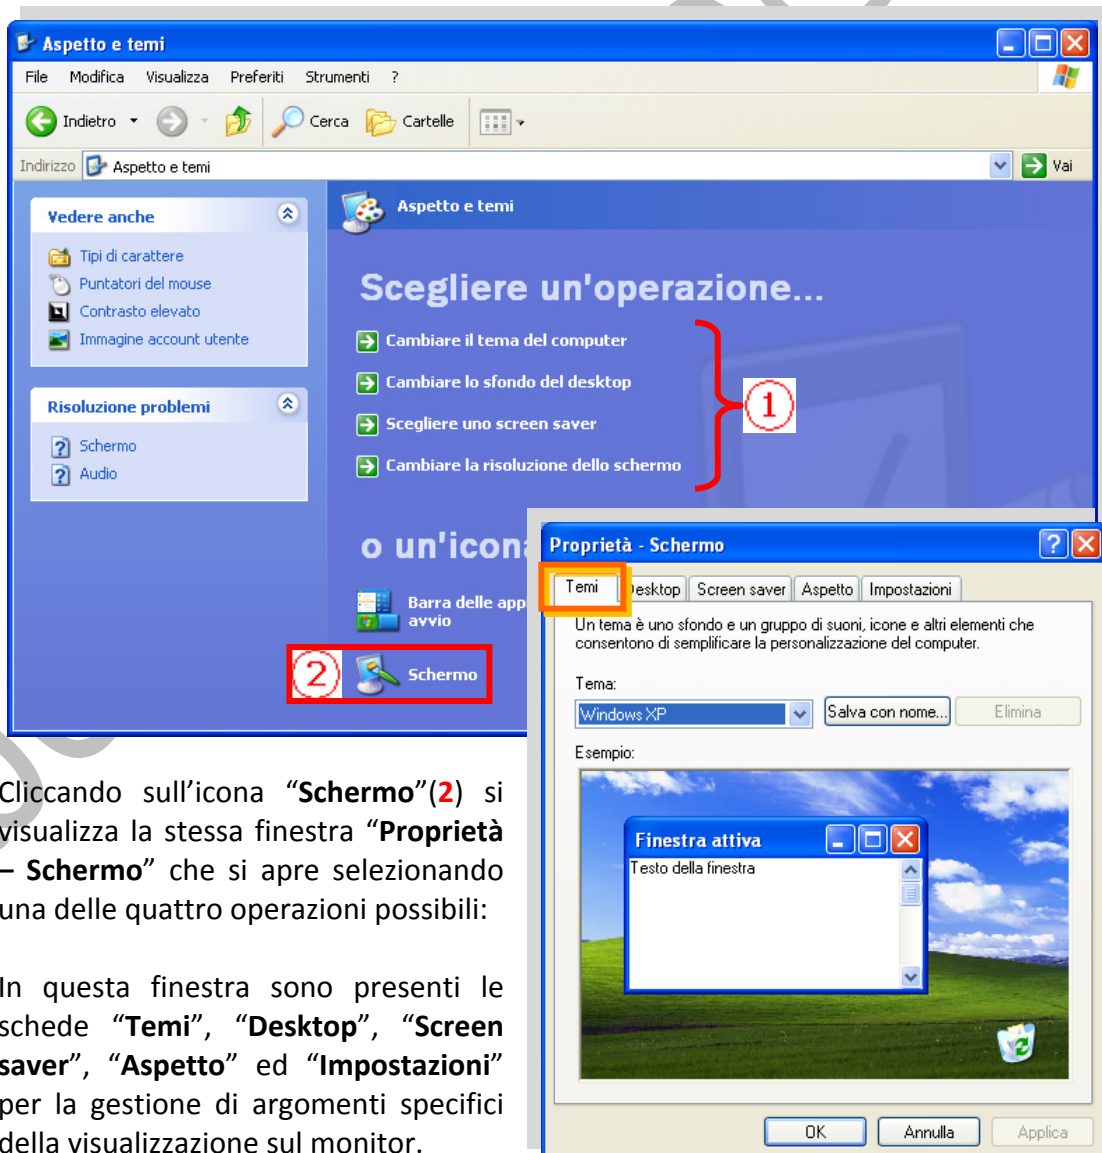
Aspetto e temi

File Modifica Visualizza Preferiti Strumenti ?

Indietro Cerca Cartelle

Indirizzo Aspetto e temi Vai

Vedere anche

Tipi di carattere
Puntatori del mouse
Contrasto elevato
Immagine account utente

Risoluzione problemi

Schermo
Audio

Aspetto e temi

Scegliere un'operazione...

Cambiare il tema del computer
Cambiare lo sfondo del desktop
Scegliere uno screen saver
Cambiare la risoluzione dello schermo

1

o un'icona

Barra delle app avvio

2 Schermo

Proprietà - Schermo

Temi Desktop Screen saver Aspetto Impostazioni

Un tema è uno sfondo e un gruppo di suoni, icone e altri elementi che consentono di semplificare la personalizzazione del computer.

Tema:

Windows XP Salva con nome... Elimina

Esempio:

Finestra attiva

Testo della finestra

OK Annulla Applica

Cliccando sull'icona "**Schermo**"(**2**) si visualizza la stessa finestra "**Proprietà – Schermo**" che si apre selezionando una delle quattro operazioni possibili:

In questa finestra sono presenti le schede "**Temi**", "**Desktop**", "**Screen saver**", "**Aspetto**" ed "**Impostazioni**" per la gestione di argomenti specifici della visualizzazione sul monitor.